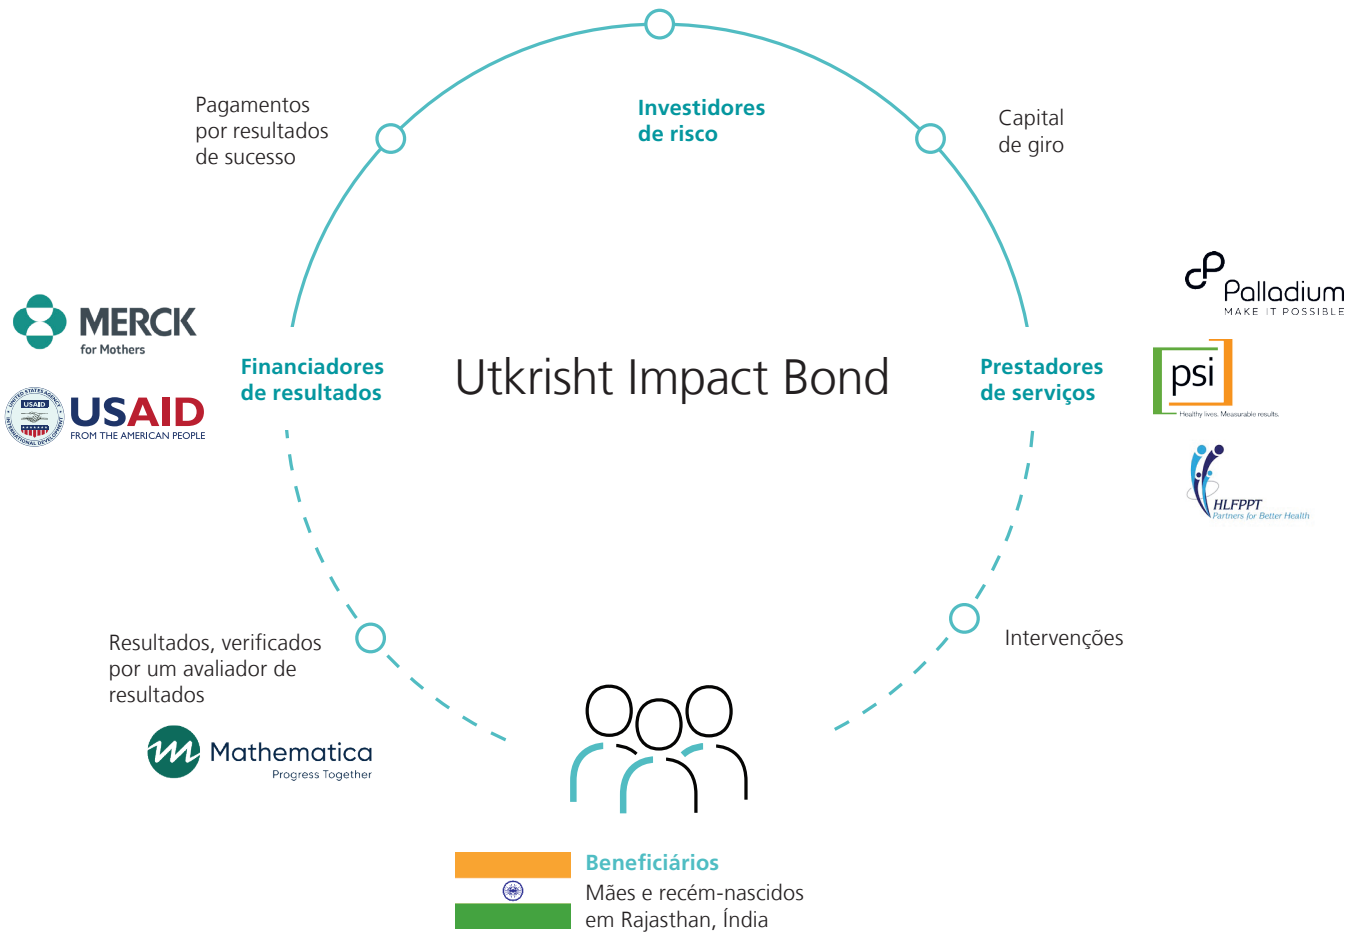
Investidores de risco

Pagamentos por resultados de sucesso

Capital de giro

MERCK for Mothers

USAID FROM THE AMERICAN PEOPLE

Financiadores de resultados

Utkrisht Impact Bond

Prestadores de serviços

Palladium MAKE IT POSSIBLE

psi Healthy lives. Measurable results.

HLFPPT Partners for Better Health

Resultados, verificados por um avaliador de resultados

Intervenções

Mathematica Progress Together

Beneficiários
Mães e recém-nascidos em Rajasthan, Índia